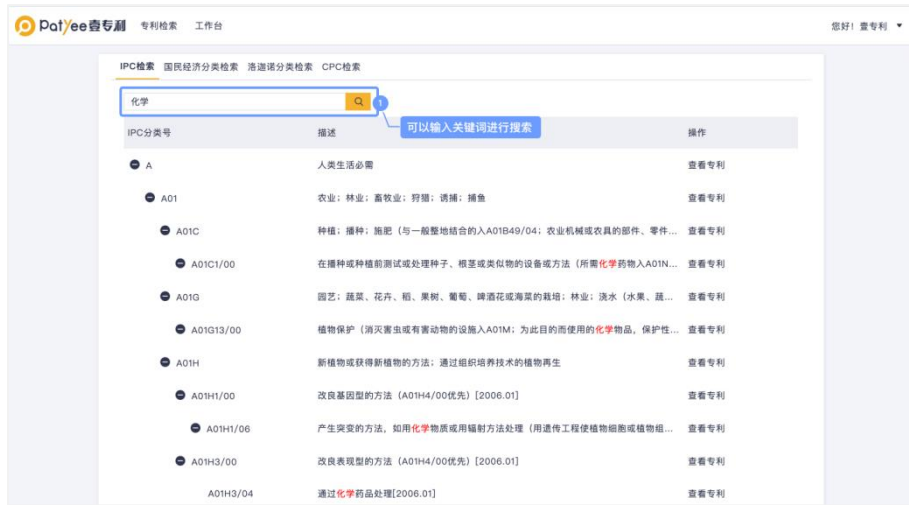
PatYee壹专利 专利检索 工作台 您好！壹专利 ▼

IPC检索 国民经济分类检索 洛迦诺分类检索 CPC检索

化学

1 可以输入关键词进行搜索

| IPC分类号 | 描述 | 操作 |
|---|---|---|
| A | 人类生活必需 | 查看专利 |
| A01 | 农业；林业；畜牧业；狩猎；诱捕；捕鱼 | 查看专利 |
| A01C | 种植；播种；施肥（与一般整地结合的入A01B49/04；农业机械或农具的部件、零件… | 查看专利 |
| A01C1/00 | 在播种或种植前测试或处理种子、根茎或类似物的设备或方法（所需化学药物入A01N… | 查看专利 |
| A01G | 园艺；蔬菜、花卉、稻、果树、葡萄、啤酒花或海菜的栽培；林业；浇水（水果、蔬… | 查看专利 |
| A01G13/00 | 植物保护（消灭害虫或有害动物的设施入A01M；为此目的而使用的化学物品，保护性… | 查看专利 |
| A01H | 新植物或获得新植物的方法；通过组织培养技术的植物再生 | 查看专利 |
| A01H1/00 | 改良基因型的方法（A01H4/00优先）[2006.01] | 查看专利 |
| A01H1/06 | 产生突变的方法，如用化学物质或用辐射方法处理（用遗传工程使植物细胞或植物组… | 查看专利 |
| A01H3/00 | 改良表现型的方法（A01H4/00优先）[2006.01] | 查看专利 |
| A01H3/04 | 通过化学药品处理[2006.01] | 查看专利 |